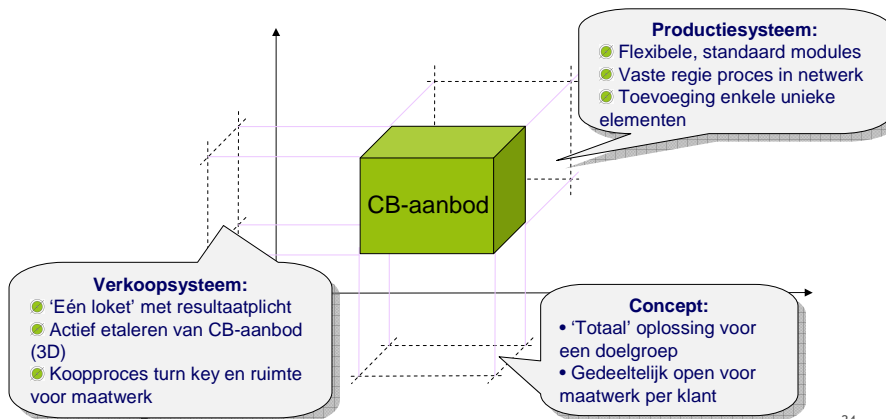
Productiesysteem:
Flexibele, standaard modules
Vaste regie proces in netwerk
Toevoeging enkele unieke elementen

CB-aanbod

Verkoopsysteem:
'Eén loket' met resultaatplicht
Actief etaleren van CB-aanbod (3D)
Koopproces turn key en ruimte voor maatwerk

Concept:
• 'Totaal' oplossing voor een doelgroep
• Gedeeltelijk open voor maatwerk per klant

24